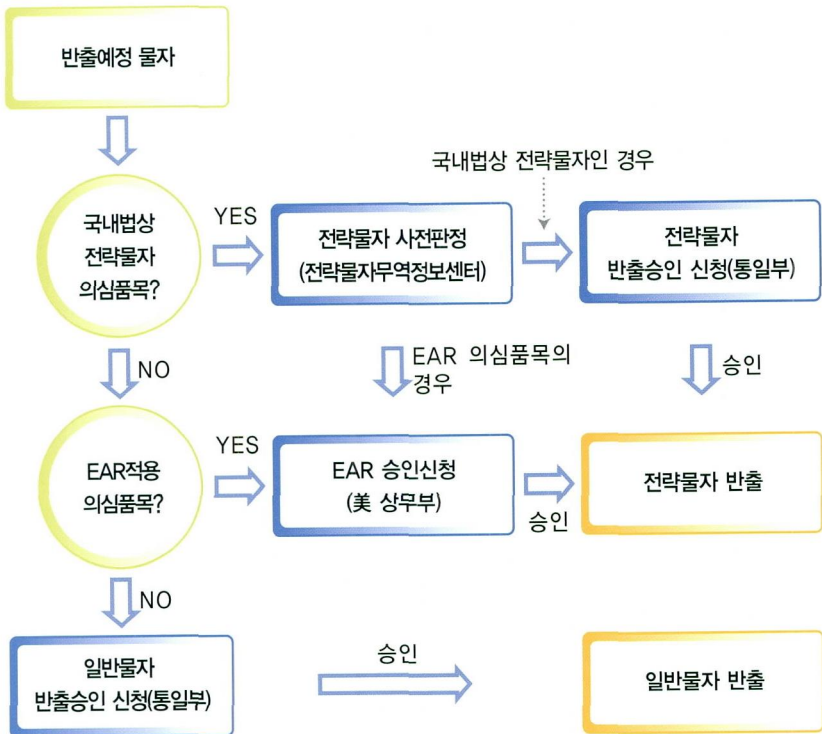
반출예정 물자

국내법상 전략물자인 경우

국내법상 전략물자 의심품목?

YES

전략물자 사전판정 (전략물자무역정보센터)

전략물자 반출승인 신청(통일부)

NO

EAR 의심품목의 경우

승인

EAR적용 의심품목?

YES

EAR 승인신청 (美 상무부)

승인

전략물자 반출

NO

일반물자 반출승인 신청(통일부)

승인

일반물자 반출